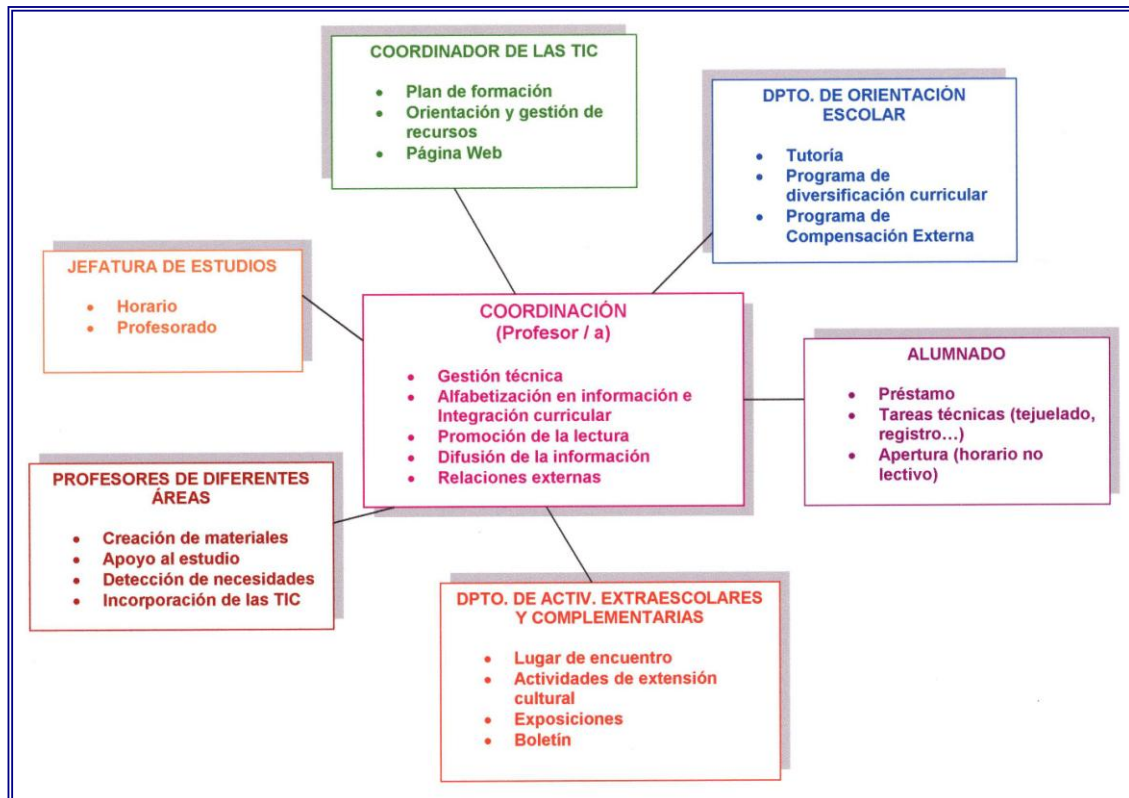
COORDINADOR DE LAS TIC

- Plan de formación
- Orientación y gestión de recursos
- Página Web

DPTO. DE ORIENTACIÓN ESCOLAR

- Tutoría
- Programa de diversificación curricular
- Programa de Compensación Externa

JEFATURA DE ESTUDIOS

- Horario
- Profesorado

COORDINACIÓN
(Profesor / a)

- Gestión técnica
- Alfabetización en información e Integración curricular
- Promoción de la lectura
- Difusión de la información
- Relaciones externas

ALUMNADO

- Préstamo
- Tareas técnicas (tejuelado, registro…)
- Apertura (horario no lectivo)

PROFESORES DE DIFERENTES ÁREAS

- Creación de materiales
- Apoyo al estudio
- Detección de necesidades
- Incorporación de las TIC

DPTO. DE ACTIV. EXTRAESCOLARES Y COMPLEMENTARIAS

- Lugar de encuentro
- Actividades de extensión cultural
- Exposiciones
- Boletín